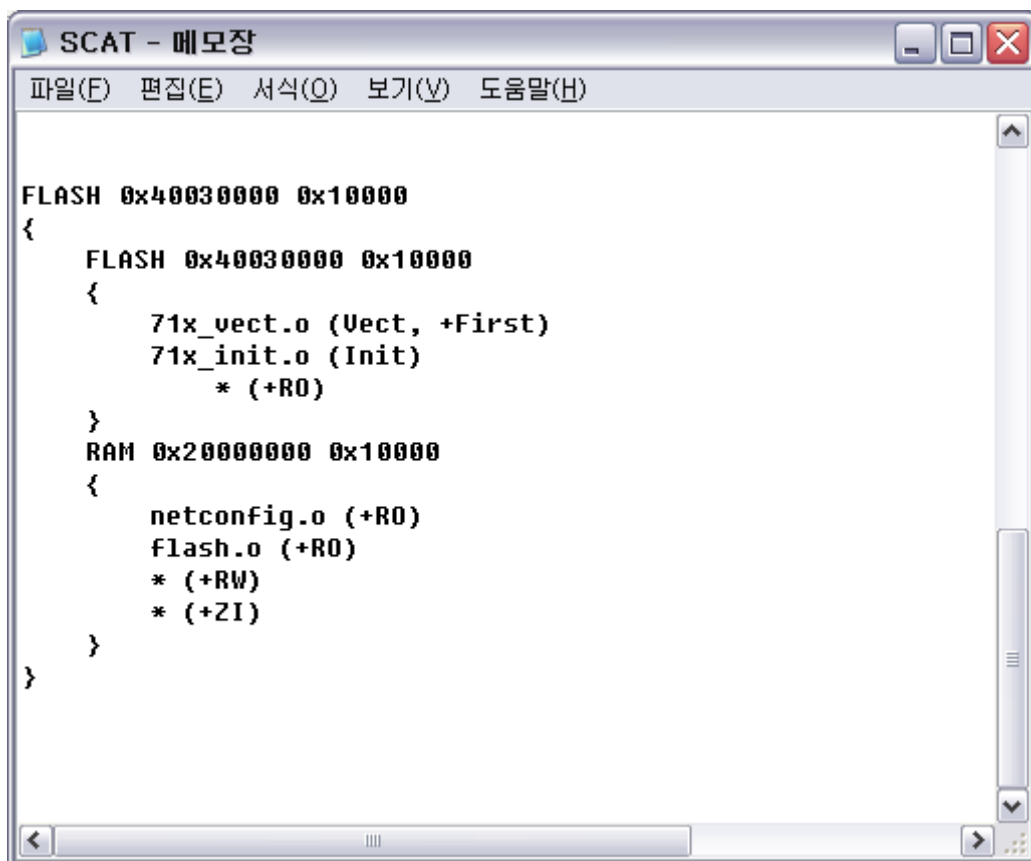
SCAT - 메모장

파일(F) 편집(E) 서식(O) 보기(V) 도움말(H)

FLASH 0x40030000 0x10000
{
FLASH 0x40030000 0x10000
{
71x_vect.o (Vect, +First)
71x_init.o (Init)
* (+RO)
}
RAM 0x20000000 0x10000
{
netconfig.o (+RO)
flash.o (+RO)
* (+RW)
* (+ZI)
}
}